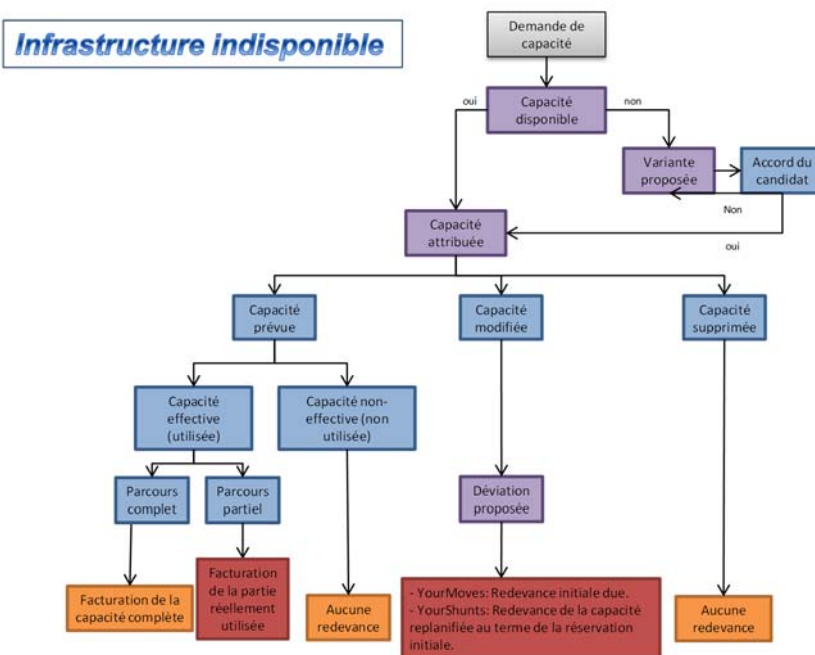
Infrastructure indisponible

Demande de capacité

oui

Capacité disponible

non

Variante proposée

Accord du candidat

Non

oui

Capacité attribuée

Capacité prévue

Capacité modifiée

Capacité supprimée

Capacité effective (utilisée)

Capacité non-effective (non utilisée)

Parcours complet

Parcours partiel

Déviation proposée

Facturation de la capacité complète

Facturation de la partie réellement utilisée

Aucune redevance

- YourMoves: Redevance initiale due.
- YourShunts: Redevance de la capacité replanifiée au terme de la réservation initiale.

Aucune redevance